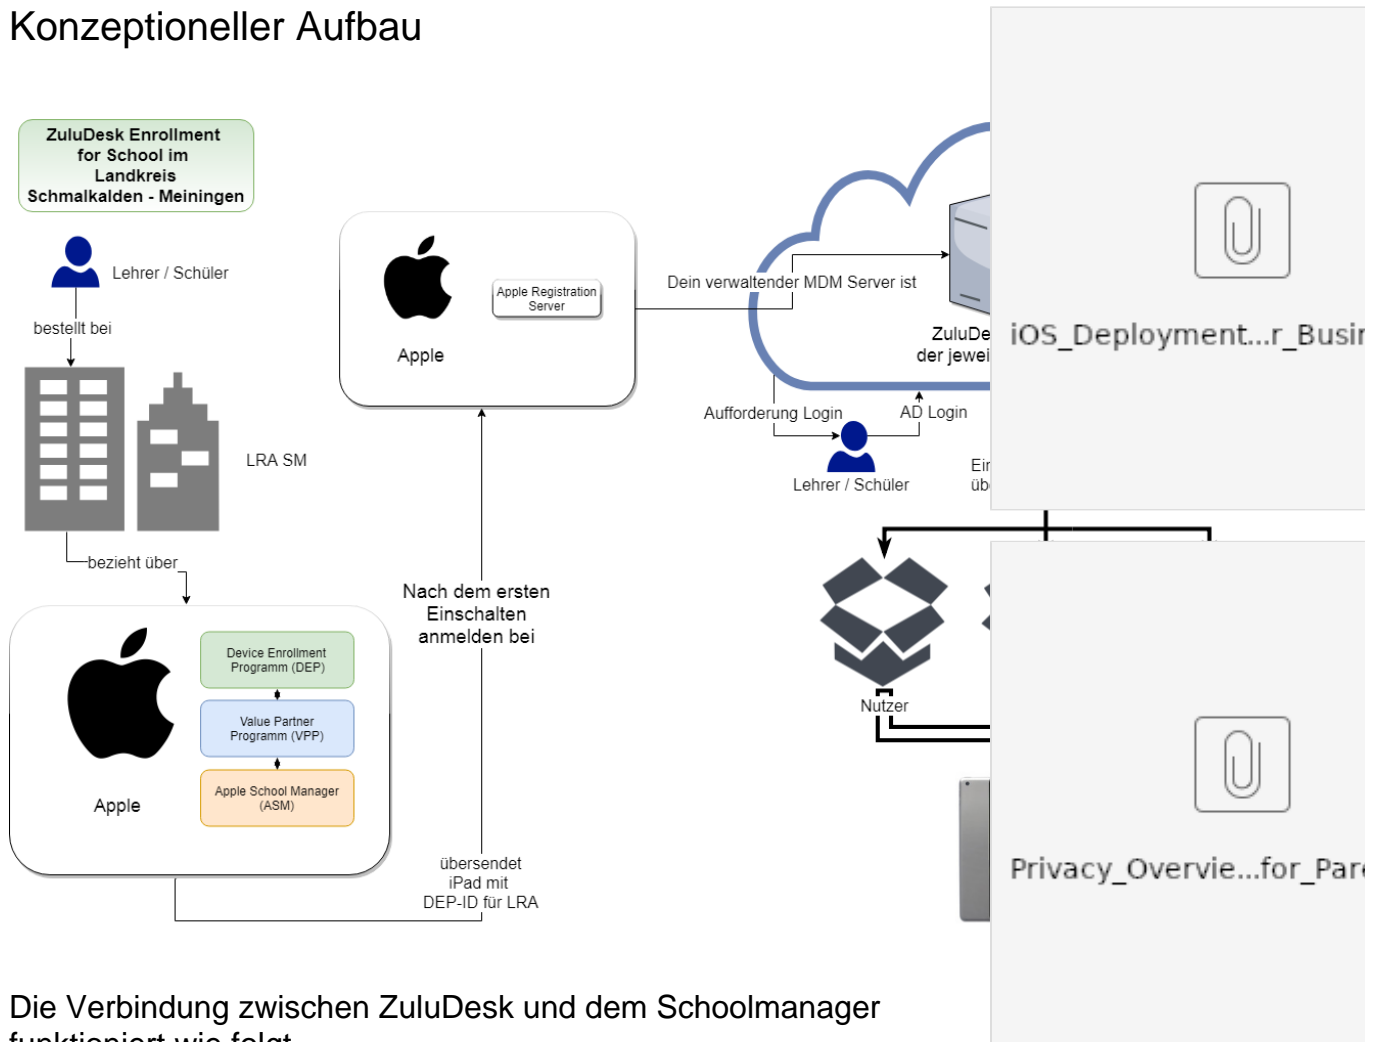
Konzeptioneller Aufbau

ZuluDesk Enrollment for School im Landkreis Schmalkalden - Meiningen

Lehrer / Schüler

bestellt bei

LRA SM

bezieht über

Apple

Device Enrollment Programm (DEP)

Value Partner Programm (VPP)

Apple School Manager (ASM)

Apple

Apple Registration Server

Nach dem ersten Einschalten anmelden bei

übersendet iPad mit DEP-ID für LRA

Dein verwaltender MDM Server ist

ZuluDe
der jewei

Aufforderung Login

AD Login

Lehrer / Schüler

Ei
üb

Nutzer

iOS_Deployment...r_Busi

Privacy_Overvie...for_Par

Die Verbindung zwischen ZuluDesk und dem Schoolmanager funktioniert wie folgt